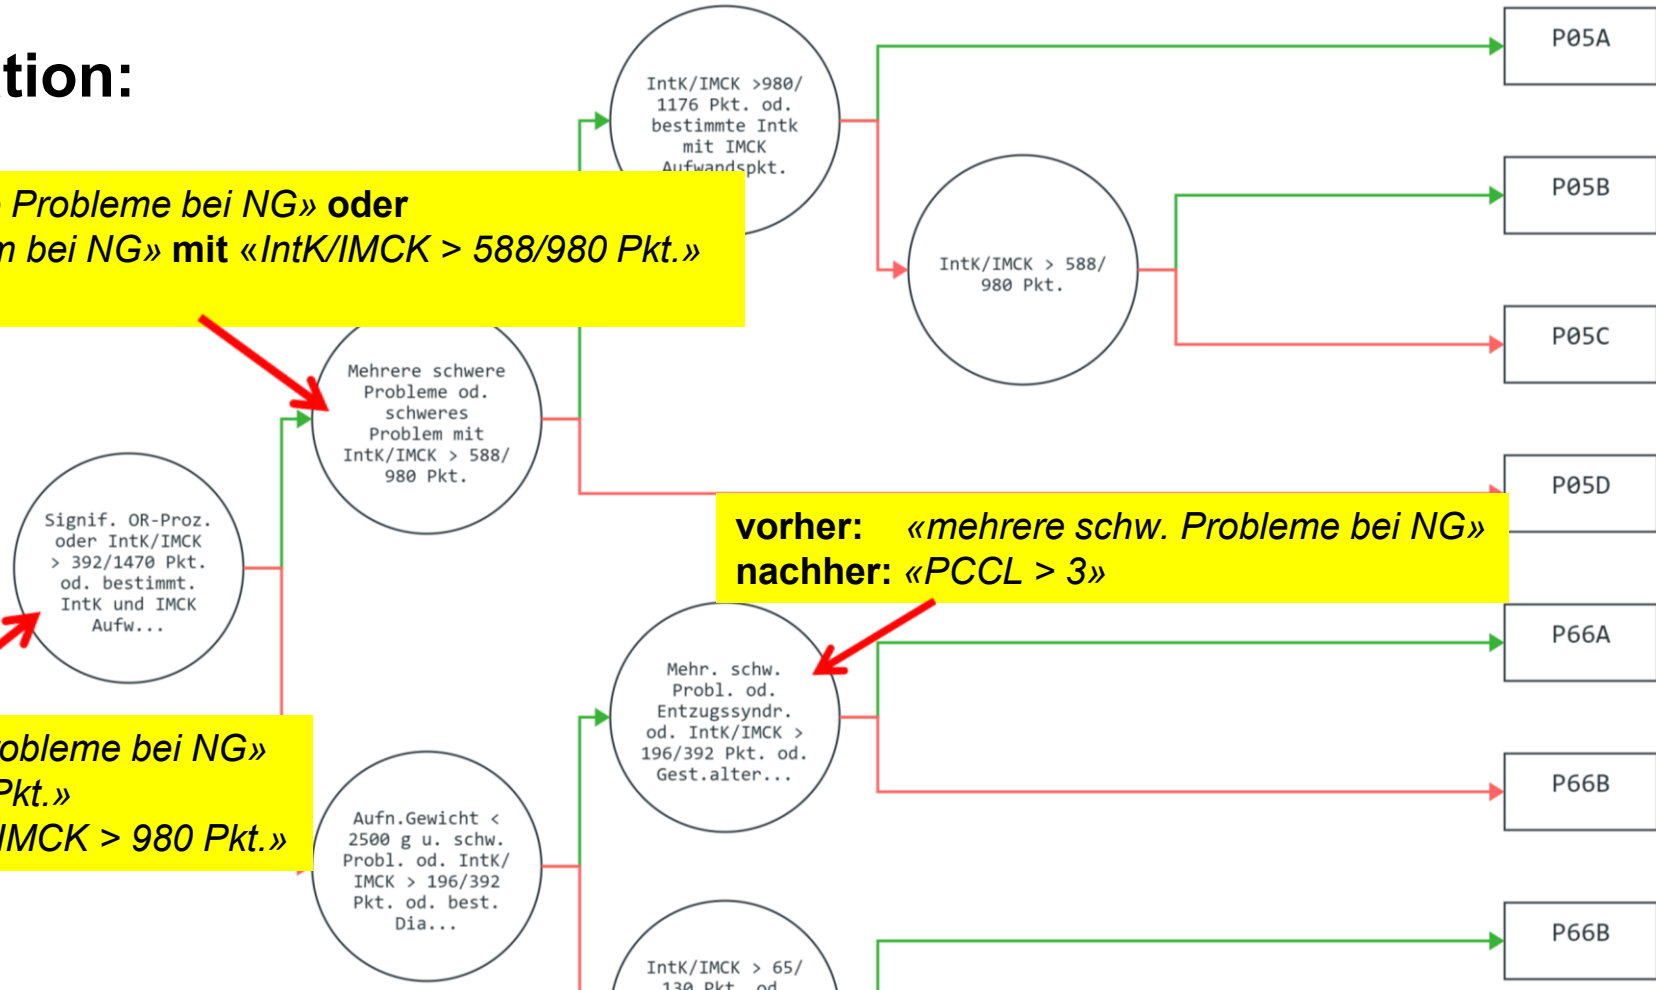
tion:

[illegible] Probleme bei NG» oder
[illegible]n bei NG» mit «IntK/IMCK > 588/980 Pkt.»

IntK/IMCK >980/ 1176 Pkt. od. bestimmte Intk mit IMCK Aufwandspkt.

P05A

P05B

IntK/IMCK > 588/ 980 Pkt.

P05C

Mehrere schwere Probleme od. schweres Problem mit IntK/IMCK > 588/ 980 Pkt.

Signif. OR-Proz. oder IntK/IMCK > 392/1470 Pkt. od. bestimmt. IntK und IMCK Aufw...

P05D

vorher: «mehrere schw. Probleme bei NG»
nachher: «PCCL > 3»

P66A

Mehr. schw. Probl. od. Entzugssyndr. od. IntK/IMCK > 196/392 Pkt. od. Gest.alter...

P66B

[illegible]obleme bei NG»
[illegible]Pkt.»
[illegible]IMCK > 980 Pkt.»

Aufn.Gewicht < 2500 g u. schw. Probl. od. IntK/ IMCK > 196/392 Pkt. od. best. Dia...

P66B

IntK/IMCK > 65/ 130 Pkt. od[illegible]